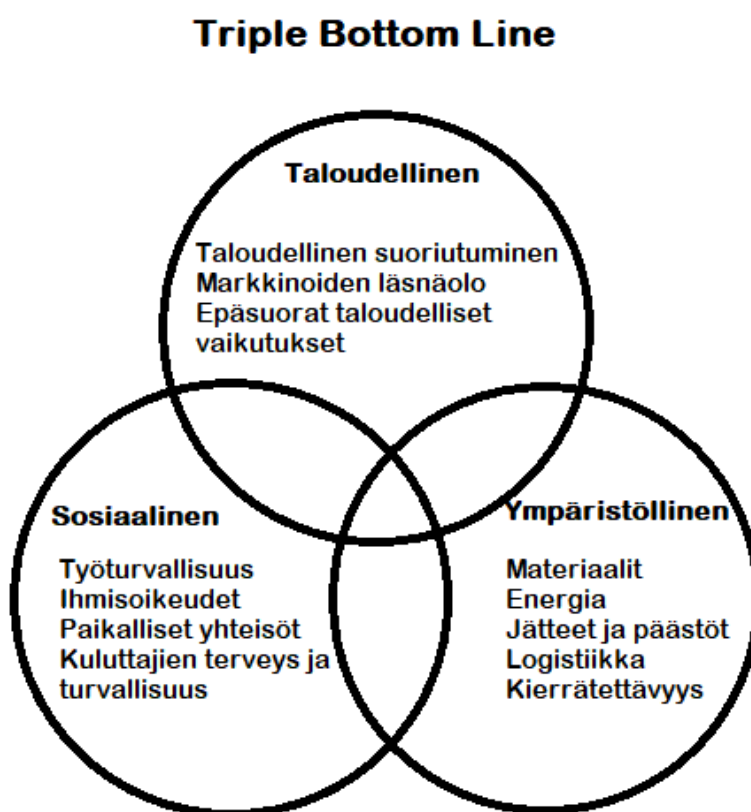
Triple Bottom Line

Taloudellinen

Taloudellinen suoriutuminen
Markkinoiden läsnäolo
Epäsuorat taloudelliset vaikutukset

Sosiaalinen

Työturvallisuus
Ihmisoikeudet
Paikalliset yhteisöt
Kuluttajien terveys ja turvallisuus

Ympäristöllinen

Materiaalit
Energia
Jätteet ja päästöt
Logistiikka
Kierrätettävyys